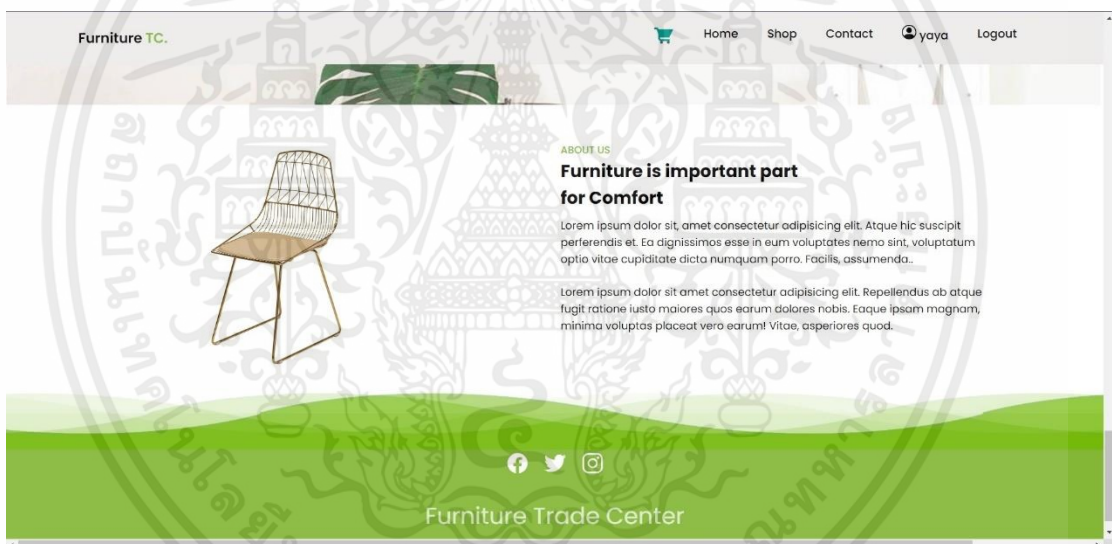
Furniture TC.

Home Shop Contact yaya Logout

ABOUT US

Furniture is important part for Comfort

Lorem ipsum dolor sit, amet consectetur adipisicing elit. Atque hic suscipit perferendis et. Ea dignissimos esse in eum voluptates nemo sint, voluptatum optio vitae cupiditate dicta numquam porro. Facilis, assumenda..

Lorem ipsum dolor sit amet consectetur adipisicing elit. Repellendus ab atque fugit ratione iusto maiores quos earum dolores nobis. Eaque ipsam magnam, minima voluptas placeat vero earum! Vitae, asperiores quod.

Furniture Trade Center